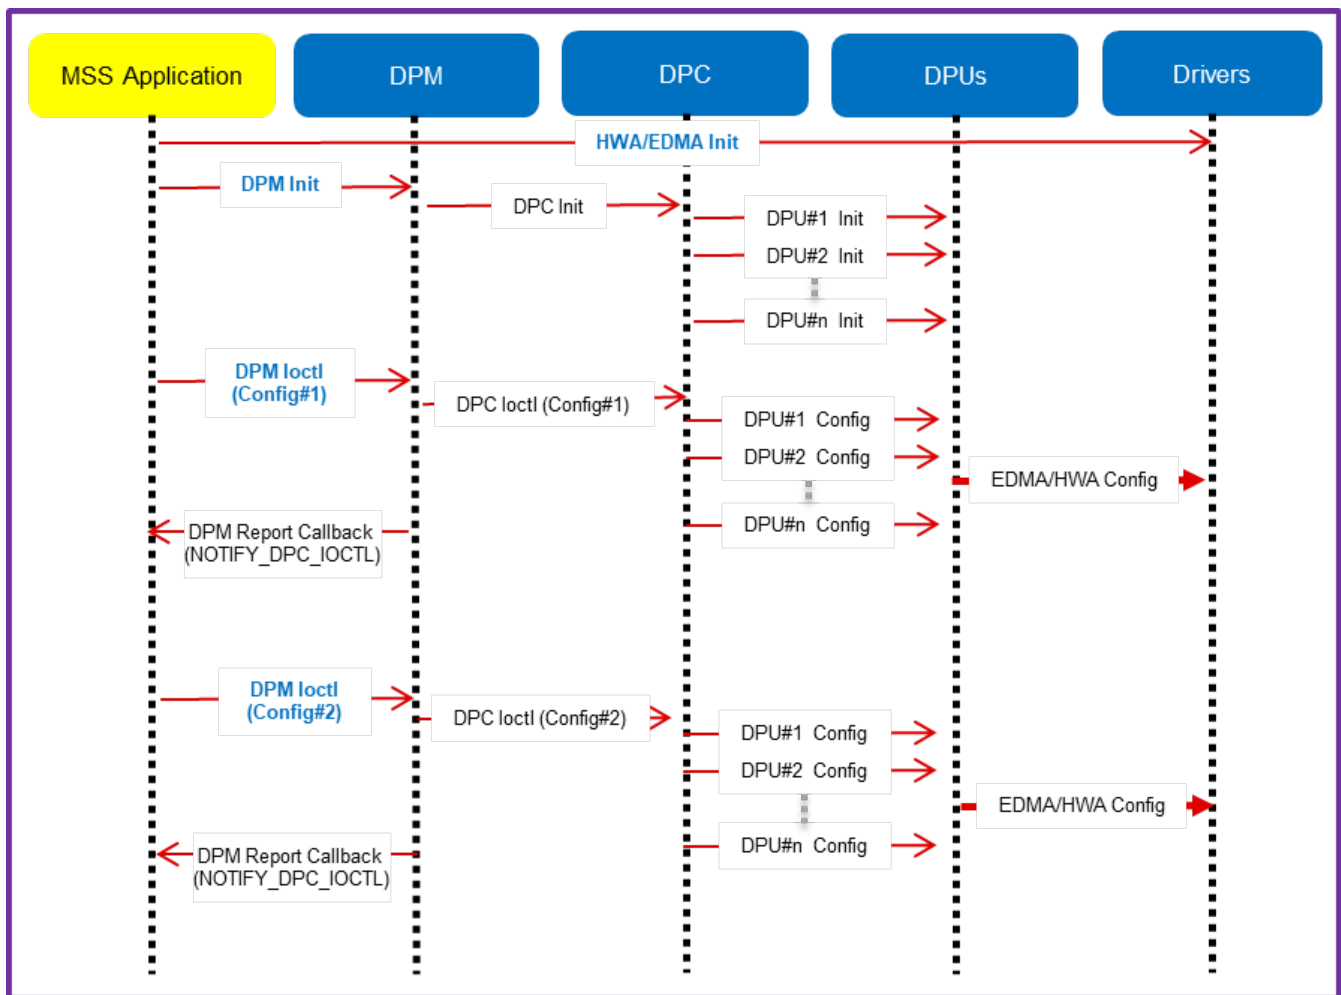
MSS Application

DPM

DPC

DPUs

Drivers

HWA/EDMA Init

DPM Init

DPC Init

DPU#1 Init

DPU#2 Init

DPU#n Init

DPM Ioctl (Config#1)

DPC Ioctl (Config#1)

DPU#1 Config

DPU#2 Config

EDMA/HWA Config

DPU#n Config

DPM Report Callback (NOTIFY_DPC_IOCTL)

DPM Ioctl (Config#2)

DPC Ioctl (Config#2)

DPU#1 Config

DPU#2 Config

EDMA/HWA Config

DPU#n Config

DPM Report Callback (NOTIFY_DPC_IOCTL)